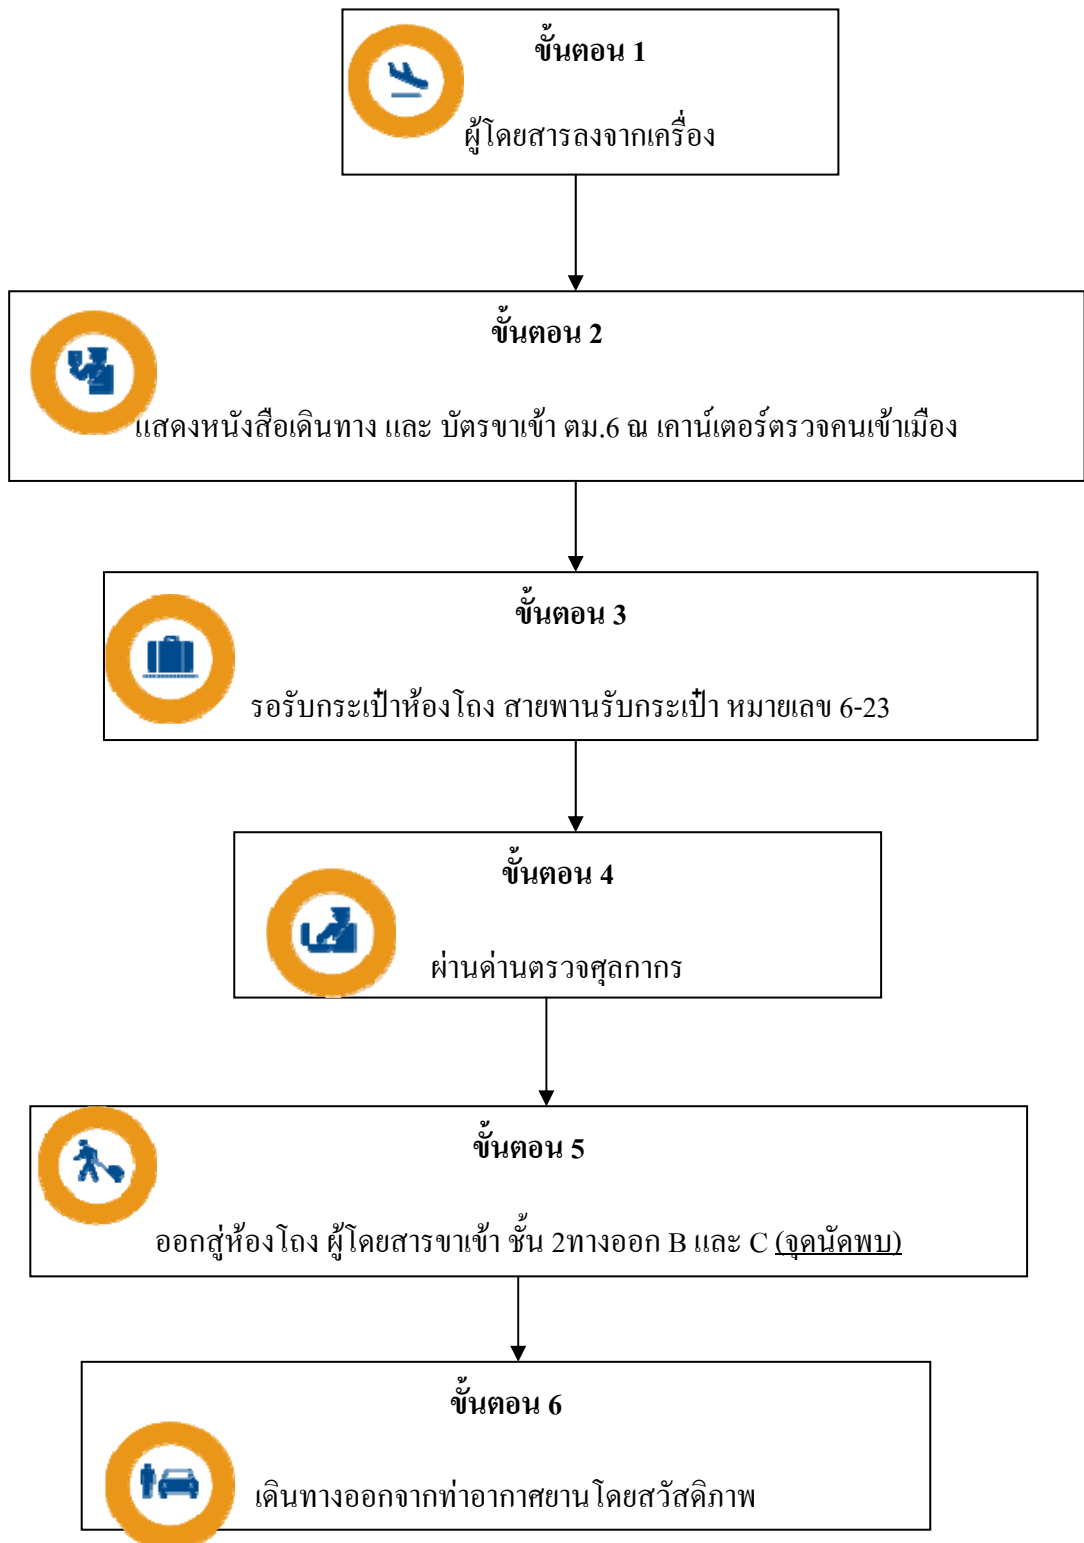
ขั้นตอน 1

ผู้โดยสารลงจากเครื่อง

ขั้นตอน 2

แสดงหนังสือเดินทาง และ บัตรขาเข้า ตม.6 ณ เคาน์เตอร์ตรวจคนเข้าเมือง

ขั้นตอน 3

รอรับกระเป๋าห้องโถง สายพานรับกระเป๋า หมายเลข 6-23

ขั้นตอน 4

ผ่านด่านตรวจศุลกากร

ขั้นตอน 5

ออกสู่ห้องโถง ผู้โดยสารขาเข้า ชั้น 2ทางออก B และ C (จุดนัดพบ)

ขั้นตอน 6

เดินทางออกจากท่าอากาศยานโดยสวัสดิภาพ